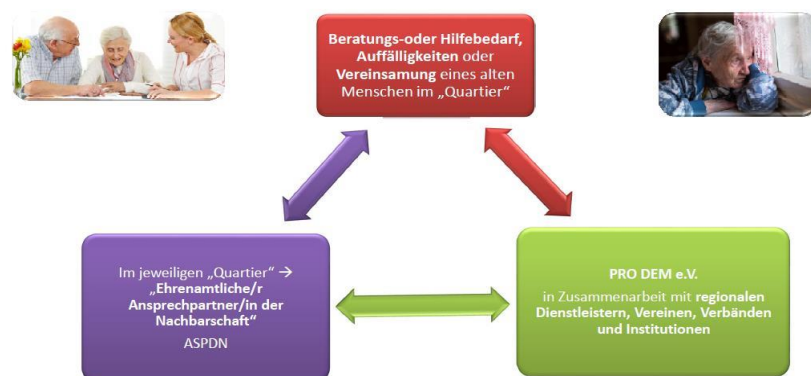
Beratungs-oder Hilfebedarf, Auffälligkeiten oder Vereinsamung eines alten Menschen im „Quartier"

Im jeweiligen „Quartier" → „Ehrenamtliche/r Ansprechpartner/in der Nachbarschaft"
ASPDN

PRO DEM e.V.
in Zusammenarbeit mit regionalen Dienstleistern, Vereinen, Verbänden und Institutionen